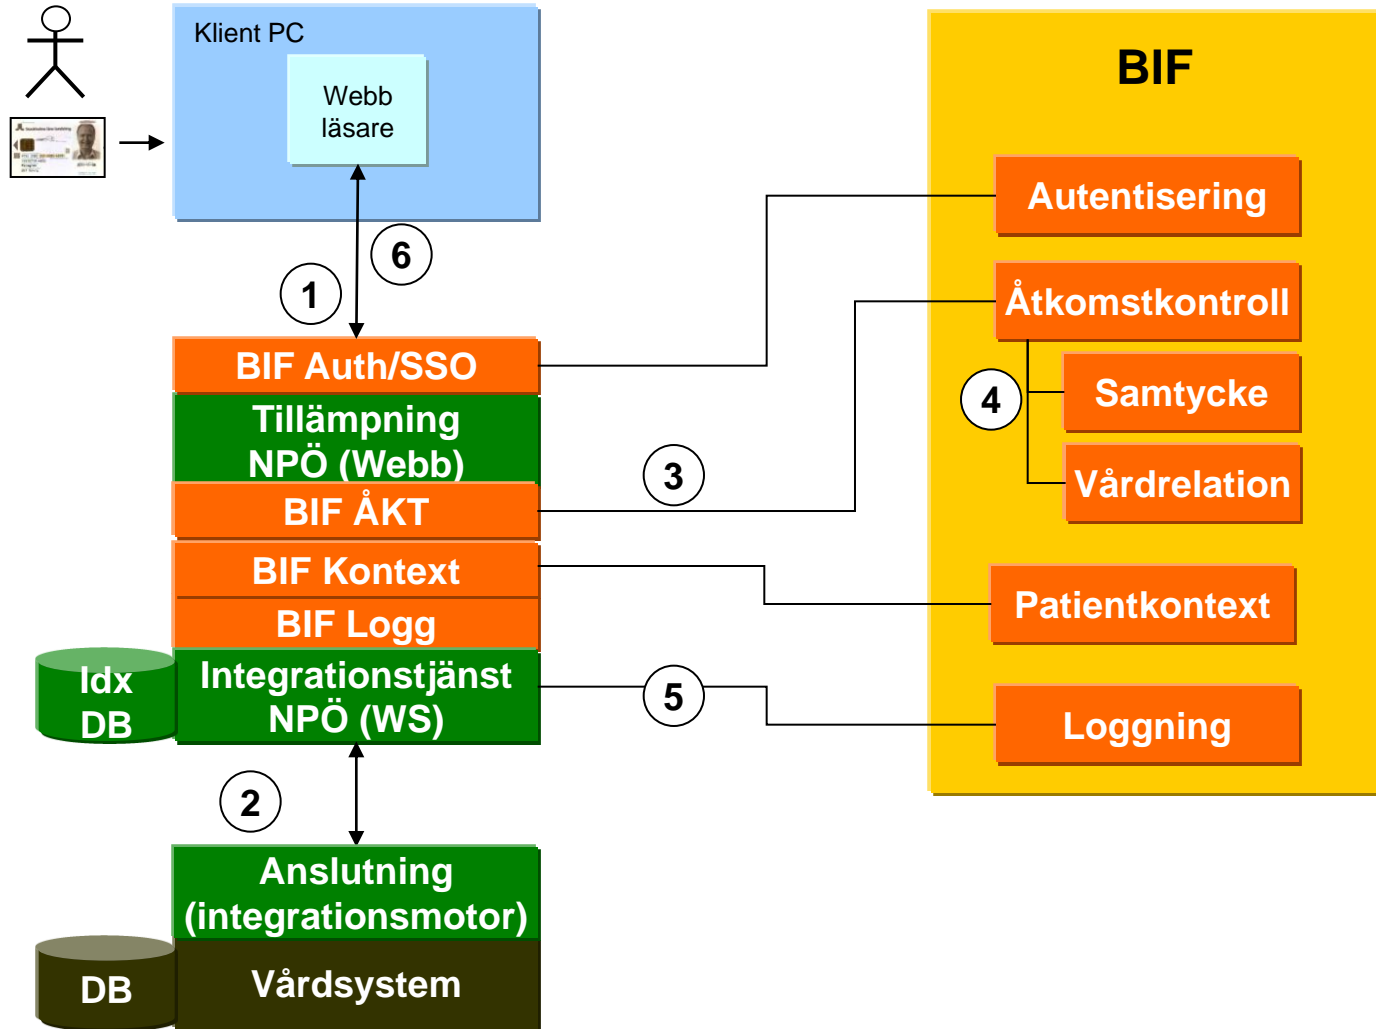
Klient PC

Webb läsare

BIF

Autentisering

Åtkomstkontroll

Samtycke

Vårdrelation

Patientkontext

Loggning

6

1

BIF Auth/SSO

Tillämpning NPÖ (Webb)

BIF ÅKT

3

4

BIF Kontext

BIF Logg

Idx DB

Integrationstjänst NPÖ (WS)

5

2

Anslutning (integrationsmotor)

DB

Vårdsystem